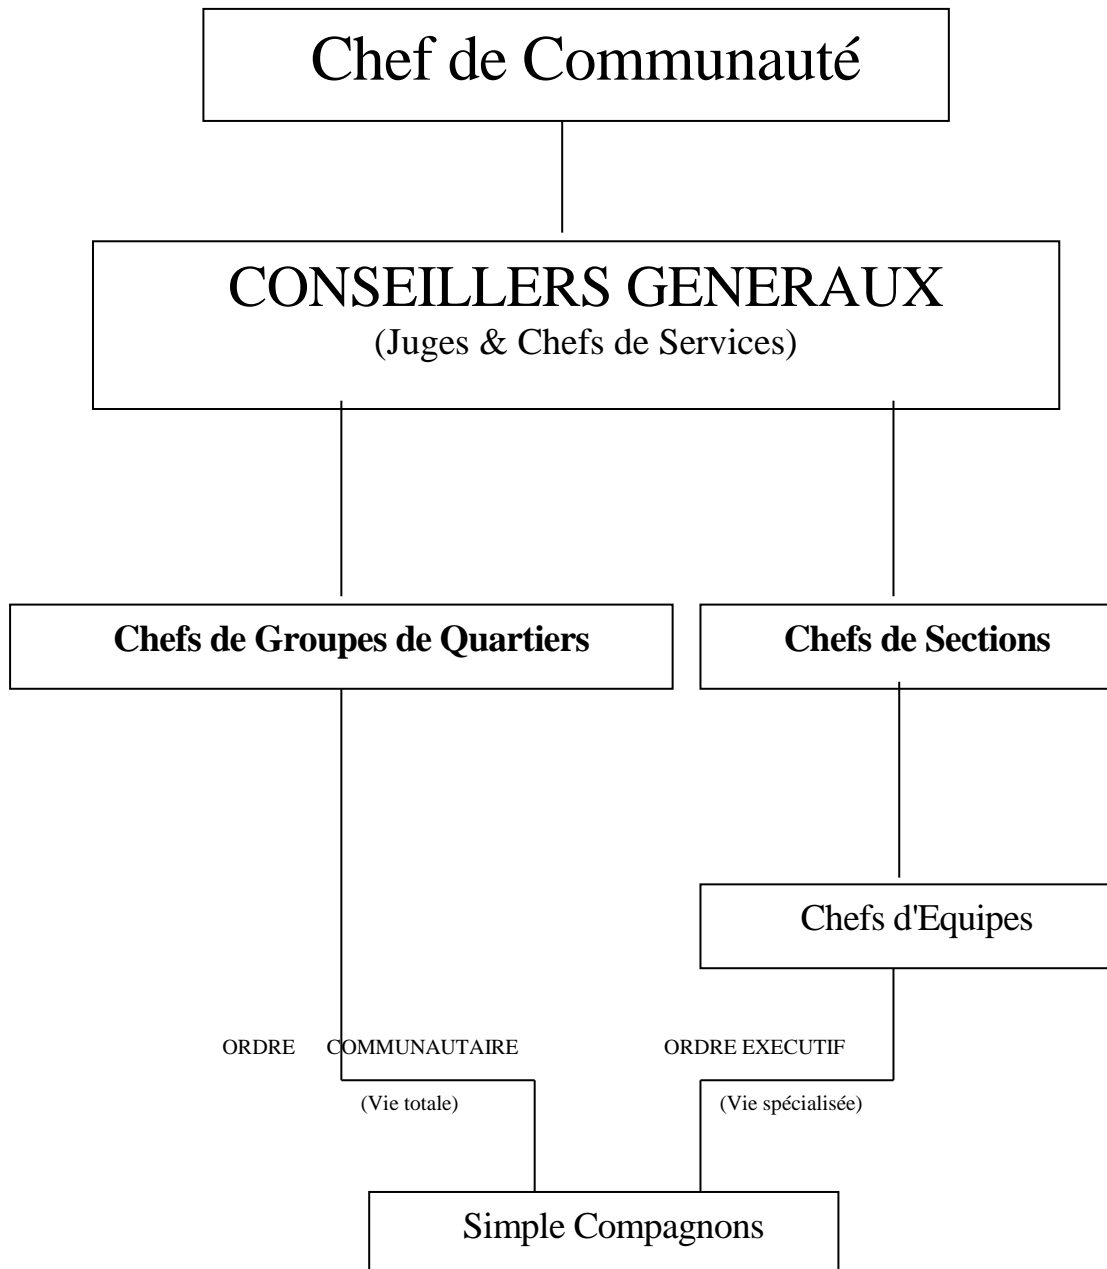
Chef de Communauté

CONSEILLERS GENERAUX
(Juges & Chefs de Services)

Chefs de Groupes de Quartiers

Chefs de Sections

Chefs d'Equipes

ORDRE COMMUNAUTAIRE
(Vie totale)

ORDRE EXECUTIF
(Vie spécialisée)

Simple Compagnons